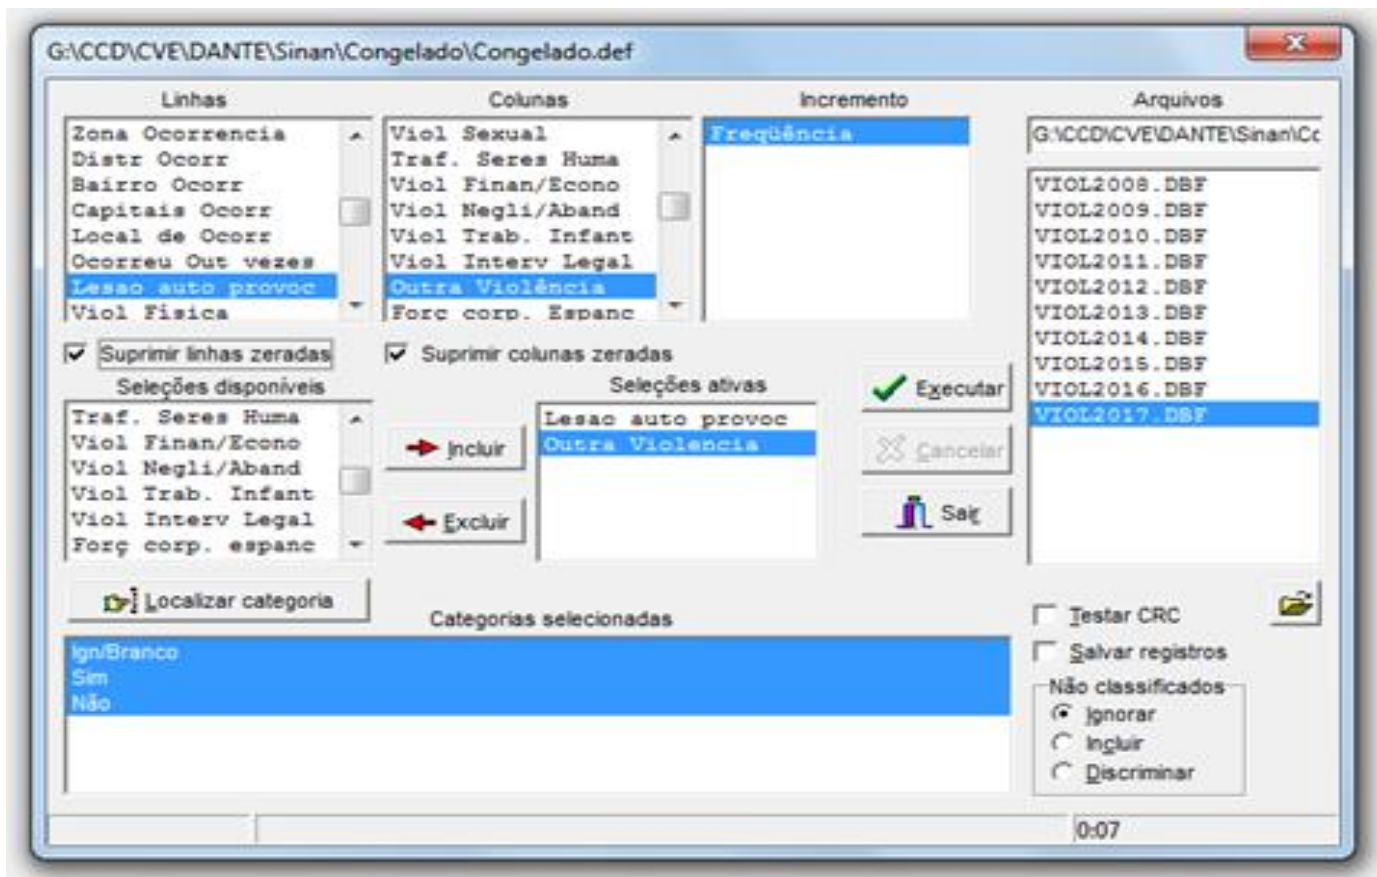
G:\CCD\CVE\DANTE\Sinan\Congelado\Congelado.def

Linhas
Zona Ocorrencia
Distr Ocorr
Bairro Ocorr
Capitais Ocorr
Local de Ocorr
Ocorreu Out vezes
Lesao auto provoc
Viol Fisica

Colunas
Viol Sexual
Traf. Seres Huma
Viol Finan/Econo
Viol Negli/Aband
Viol Trab. Infant
Viol Interv Legal
Outra Violência
Forc corp. Espanc

Incremento
Freqüência

Arquivos
G:\CCD\CVE\DANTE\Sinan\Cc
VIOL2008.DBF
VIOL2009.DBF
VIOL2010.DBF
VIOL2011.DBF
VIOL2012.DBF
VIOL2013.DBF
VIOL2014.DBF
VIOL2015.DBF
VIOL2016.DBF
VIOL2017.DBF

Suprimir linhas zeradas
Suprimir colunas zeradas

Seleções disponíveis
Traf. Seres Huma
Viol Finan/Econo
Viol Negli/Aband
Viol Trab. Infant
Viol Interv Legal
Forç corp. espanc

Incluir
Excluir

Seleções ativas
Lesao auto provoc
Outra Violencia

Executar
Cancelar
Sair

Localizar categoria

Categorias selecionadas
Ign/Branco
Sim
Não

Testar CRC
Salvar registros
Não classificados
Ignorar
Incluir
Discriminar

0:07